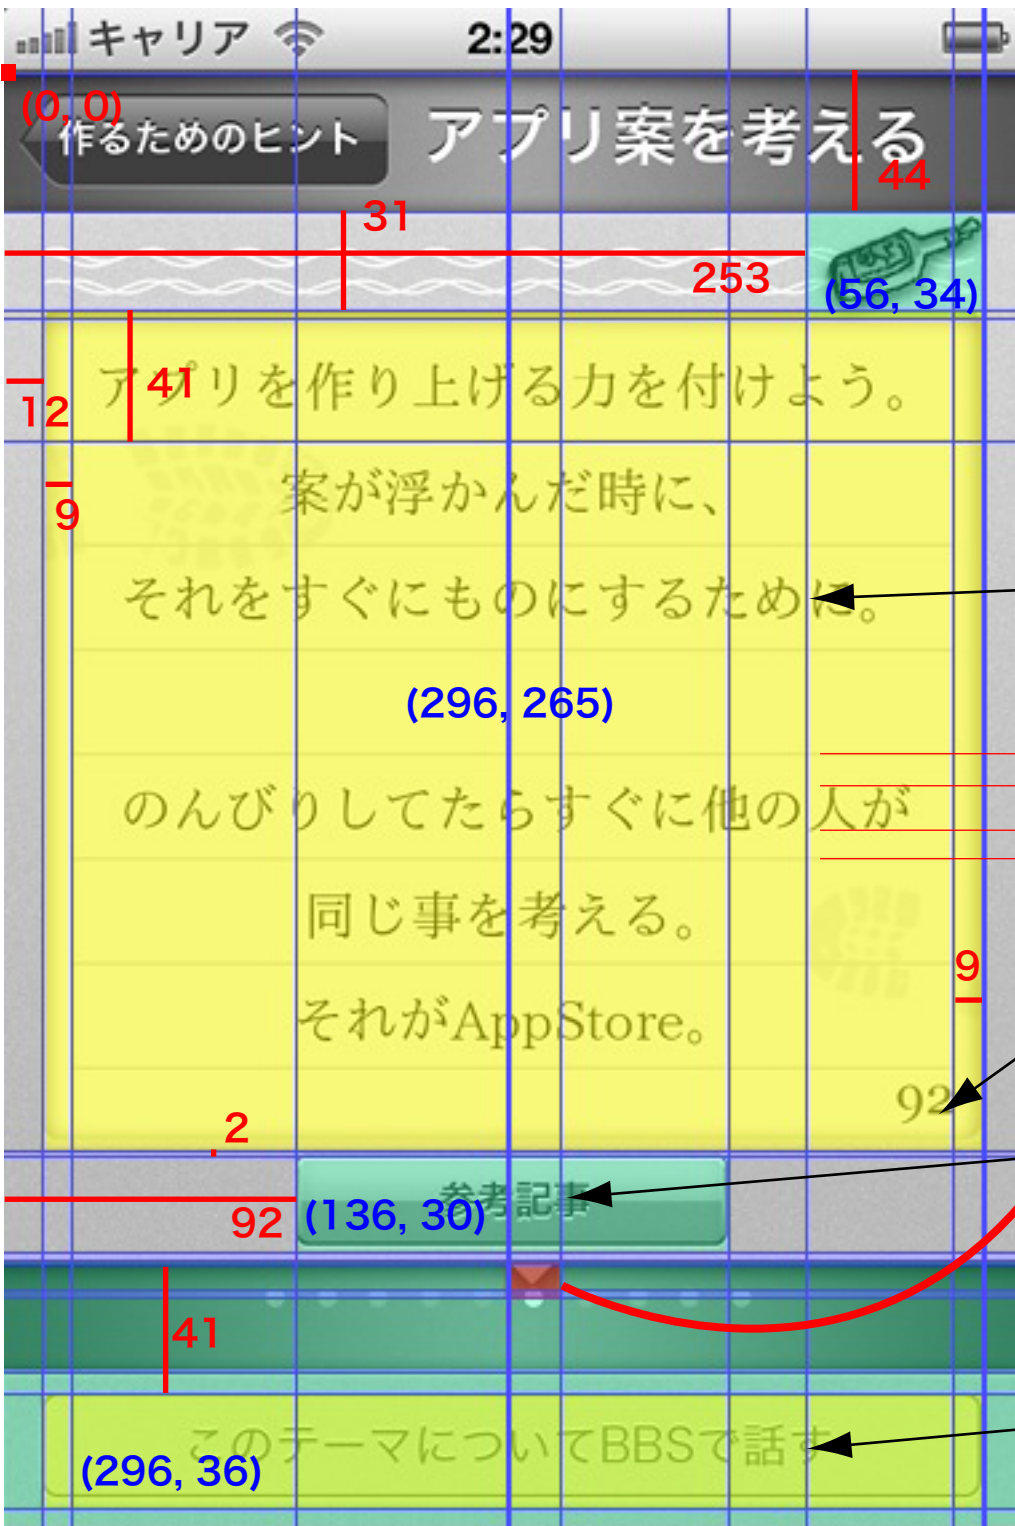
キャリア 2:29

(0, 0)
作るためのヒント
アプリ案を考える
44
31
253
(56, 34)

アプリを作り上げる力を付けよう。
41
12
9
案が浮かんだ時に、
それをすぐにものにするために。
(296, 265)
のんびりしてたらすぐに他の人が
同じ事を考える。
それがAppStore。
9
92
2
参考記事
92
(136, 30)
41
このテーマについてBBSで話す
(296, 36)